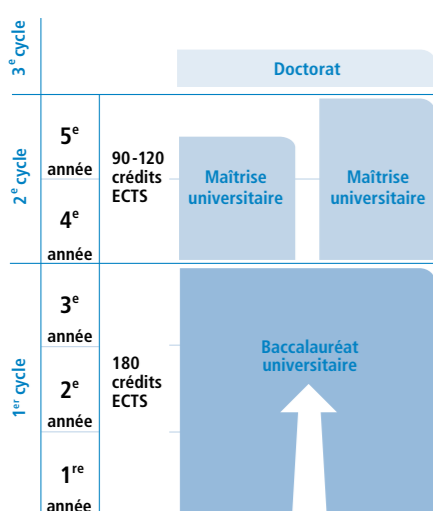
3$^{e}$ cycle

Doctorat

2$^{e}$ cycle

5$^{e}$ année

4$^{e}$ année

90-120 crédits ECTS

Maîtrise universitaire

Maîtrise universitaire

1$^{er}$ cycle

3$^{e}$ année

2$^{e}$ année

1$^{re}$ année

180 crédits ECTS

Baccalauréat universitaire